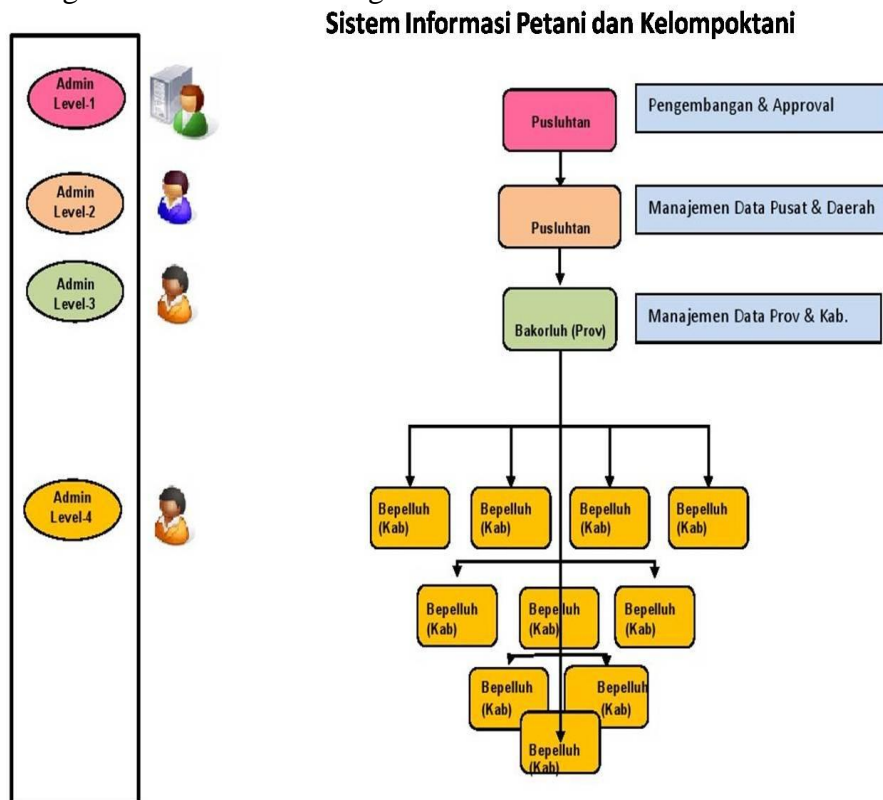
Sistem Informasi Petani dan Kelompoktani

Admin Level-1

Admin Level-2

Admin Level-3

Admin Level-4

Pusluhtan

Pengembangan & Approval

Pusluhtan

Manajemen Data Pusat & Daerah

Bakorluh (Prov)

Manajemen Data Prov & Kab.

Bepelluh (Kab)

Bepelluh (Kab)

Bepelluh (Kab)

Bepelluh (Kab)

Bepelluh (Kab)

Bepelluh (Kab)

Bepelluh (Kab)

Bepelluh (Kab)

Bepelluh (Kab)

Bepelluh (Kab)